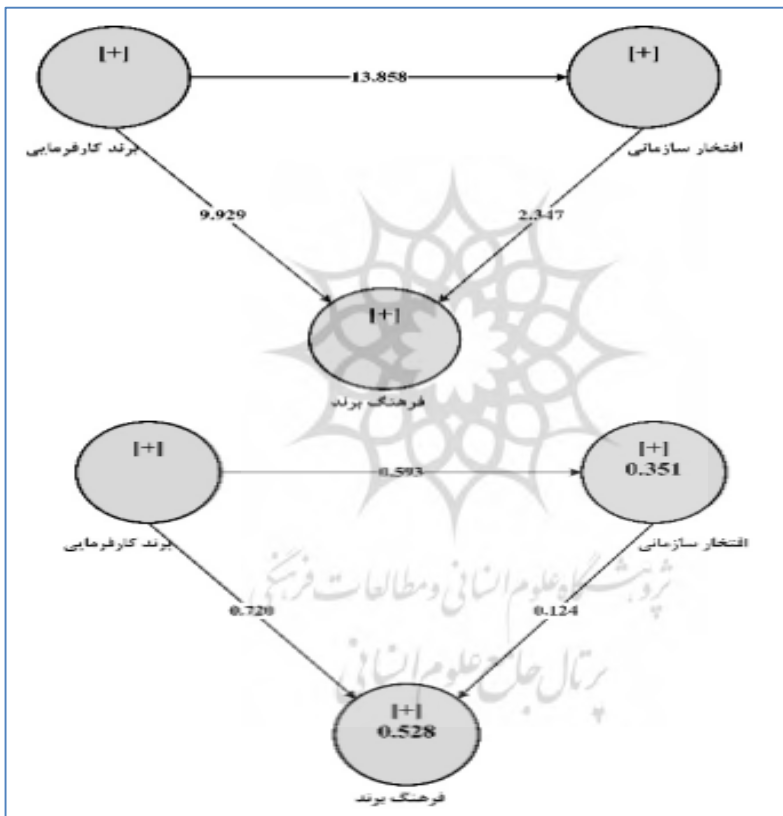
[+]
13.858
[+]
برند کارفرمایی
افتخار سازمانی
9.929
2.347
[+]
فرهنگ برند
[+]
0.593
[+]
0.351
برند کارفرمایی
افتخار سازمانی
پژوهشگاه علوم انسانی و مطالعات فرهنگی
پرتال جامع علوم انسانی
0.720
0.124
[+]
0.528
فرهنگ برند